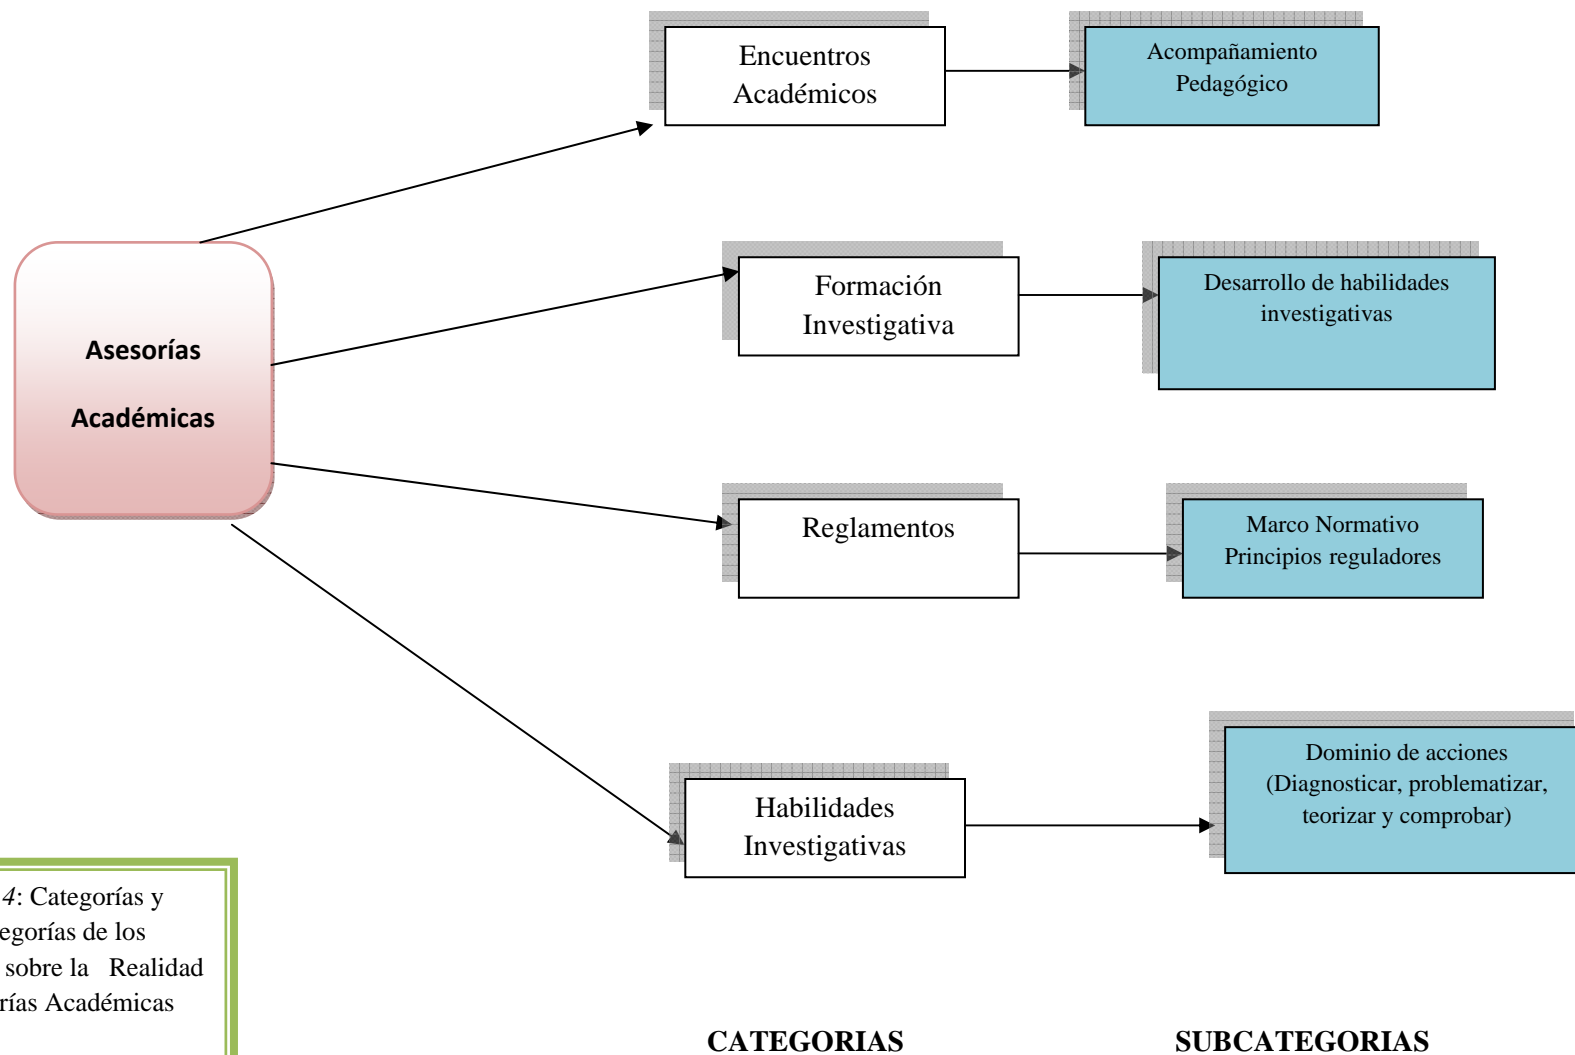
Encuentros Académicos

Acompañamiento Pedagógico

Asesorías

Académicas

Formación Investigativa

Desarrollo de habilidades investigativas

Reglamentos

Marco Normativo Principios reguladores

Habilidades Investigativas

Dominio de acciones (Diagnosticar, problematizar, teorizar y comprobar)

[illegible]4: Categorías y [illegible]egorías de los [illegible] sobre la Realidad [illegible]rías Académicas

CATEGORIAS

SUBCATEGORIAS